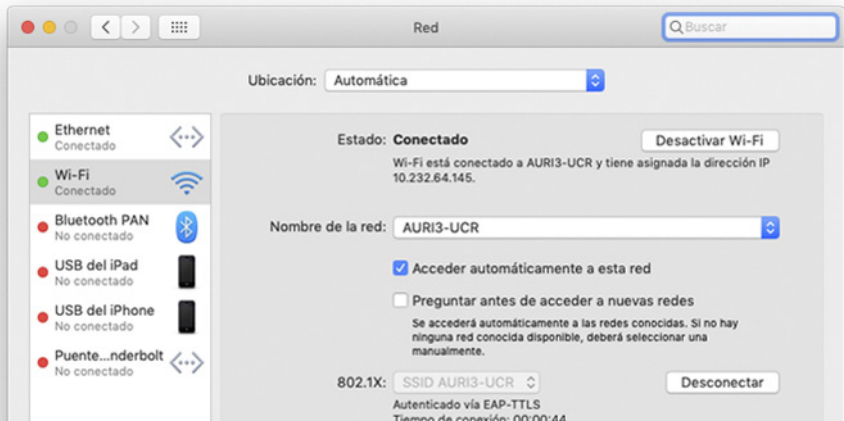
Red

Buscar

Ubicación: Automática

Ethernet
Conectado

Wi-Fi
Conectado

Bluetooth PAN
No conectado

USB del iPad
No conectado

USB del iPhone
No conectado

Puente...nderbolt
No conectado

Estado: Conectado

Desactivar Wi-Fi

Wi-Fi está conectado a AURI3-UCR y tiene asignada la dirección IP 10.232.64.145.

Nombre de la red: AURI3-UCR

Acceder automáticamente a esta red

Preguntar antes de acceder a nuevas redes

Se accederá automáticamente a las redes conocidas. Si no hay ninguna red conocida disponible, deberá seleccionar una manualmente.

802.1X: SSID AURI3-UCR

Desconectar

Autenticado vía EAP-TTLS

Tiempo de conexión: 00:00:44